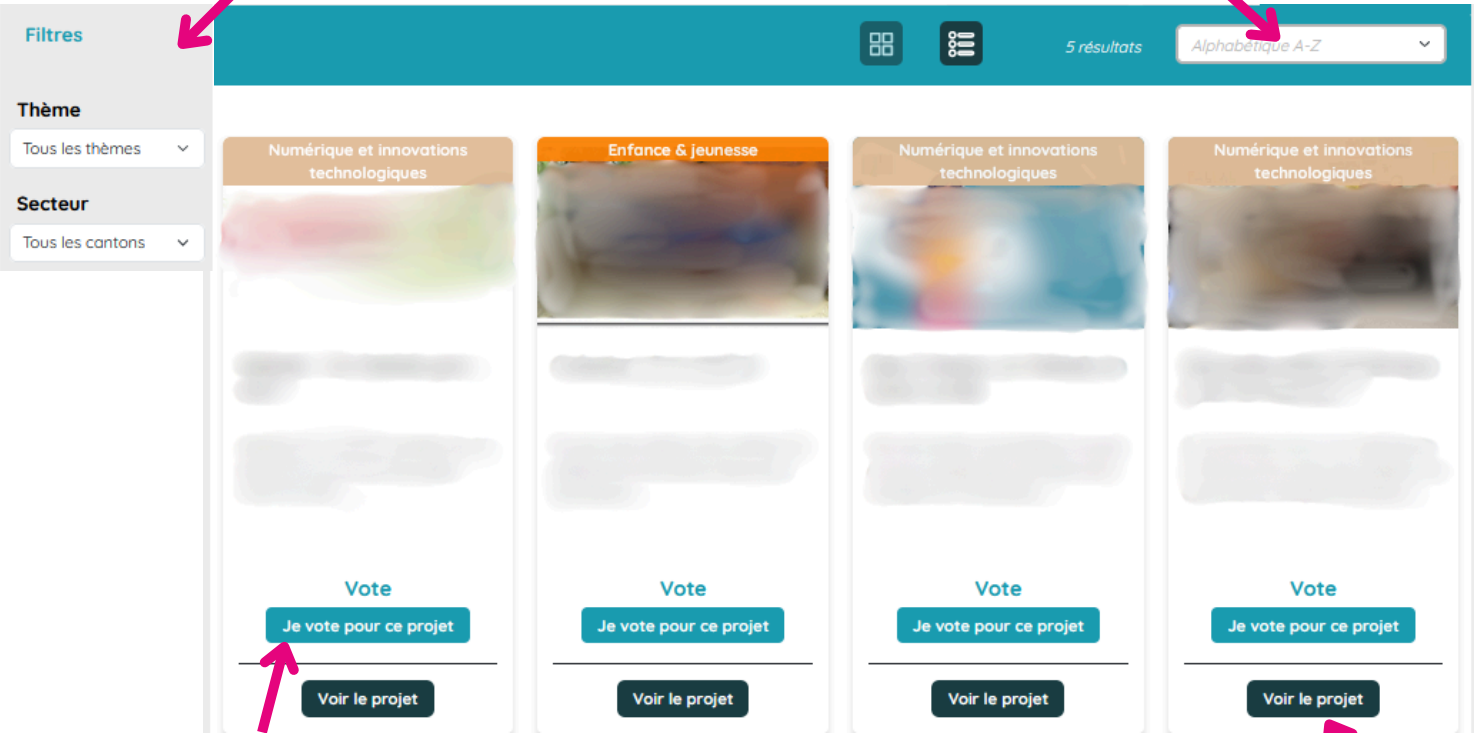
Filtres

Thème

Tous les thèmes

Secteur

Tous les cantons

5 résultats

Alphabétique A-Z

Numérique et innovations technologiques

Vote

Je vote pour ce projet

Voir le projet

Enfance & jeunesse

Vote

Je vote pour ce projet

Voir le projet

Numérique et innovations technologiques

Vote

Je vote pour ce projet

Voir le projet

Numérique et innovations technologiques

Vote

Je vote pour ce projet

Voir le projet